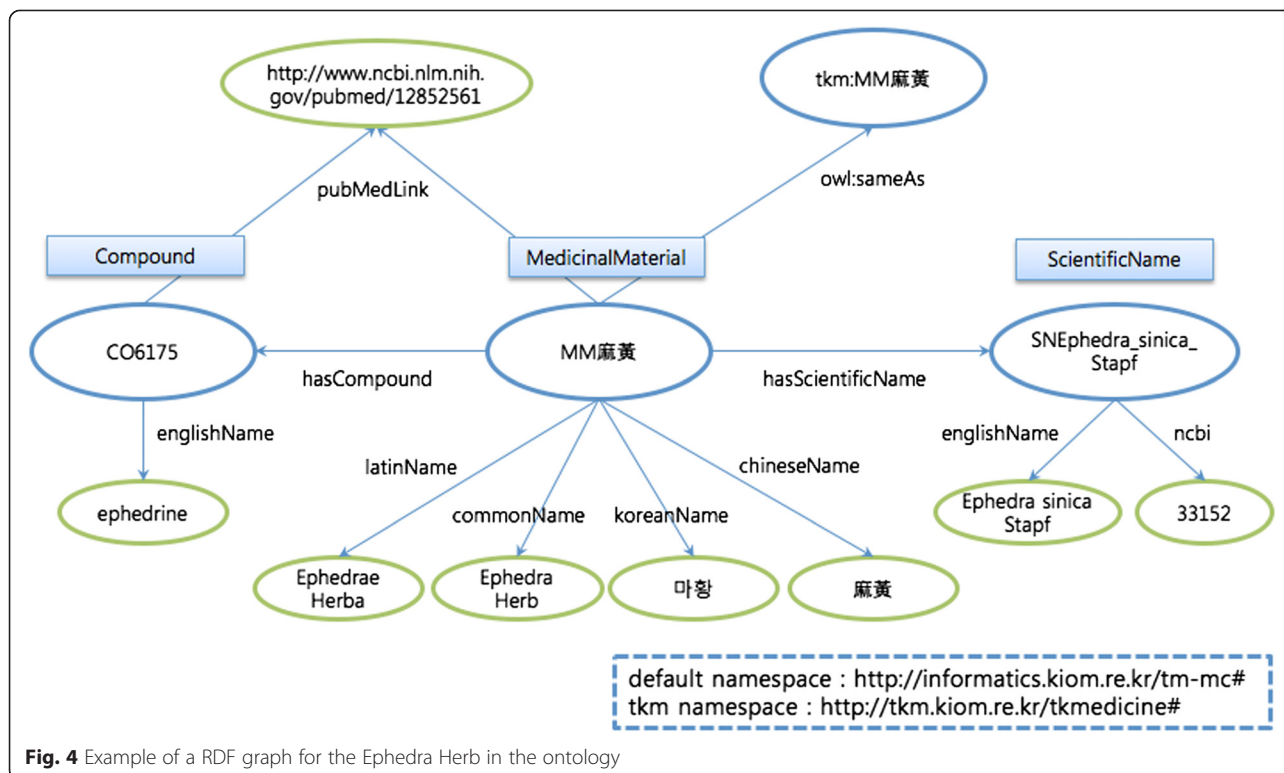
http://www.ncbi.nlm.nih.gov/pubmed/12852561

tkm:MM麻黄

pubMedLink

owl:sameAs

Compound

MedicinalMaterial

ScientificName

CO6175

MM麻黄

SNEphedra_sinica_Stapf

hasCompound

hasScientificName

englishName

englishName

ncbi

latinName

chineseName

ephedrine

commonName

koreanName

Ephedra sinica Stapf

33152

Ephedrae Herba

Ephedra Herb

마황

麻黄

default namespace : http://informatics.kiom.re.kr/tm-mc#
tkm namespace : http://tkm.kiom.re.kr/tkmedicine#

**Fig. 4** Example of a RDF graph for the Ephedra Herb in the ontology